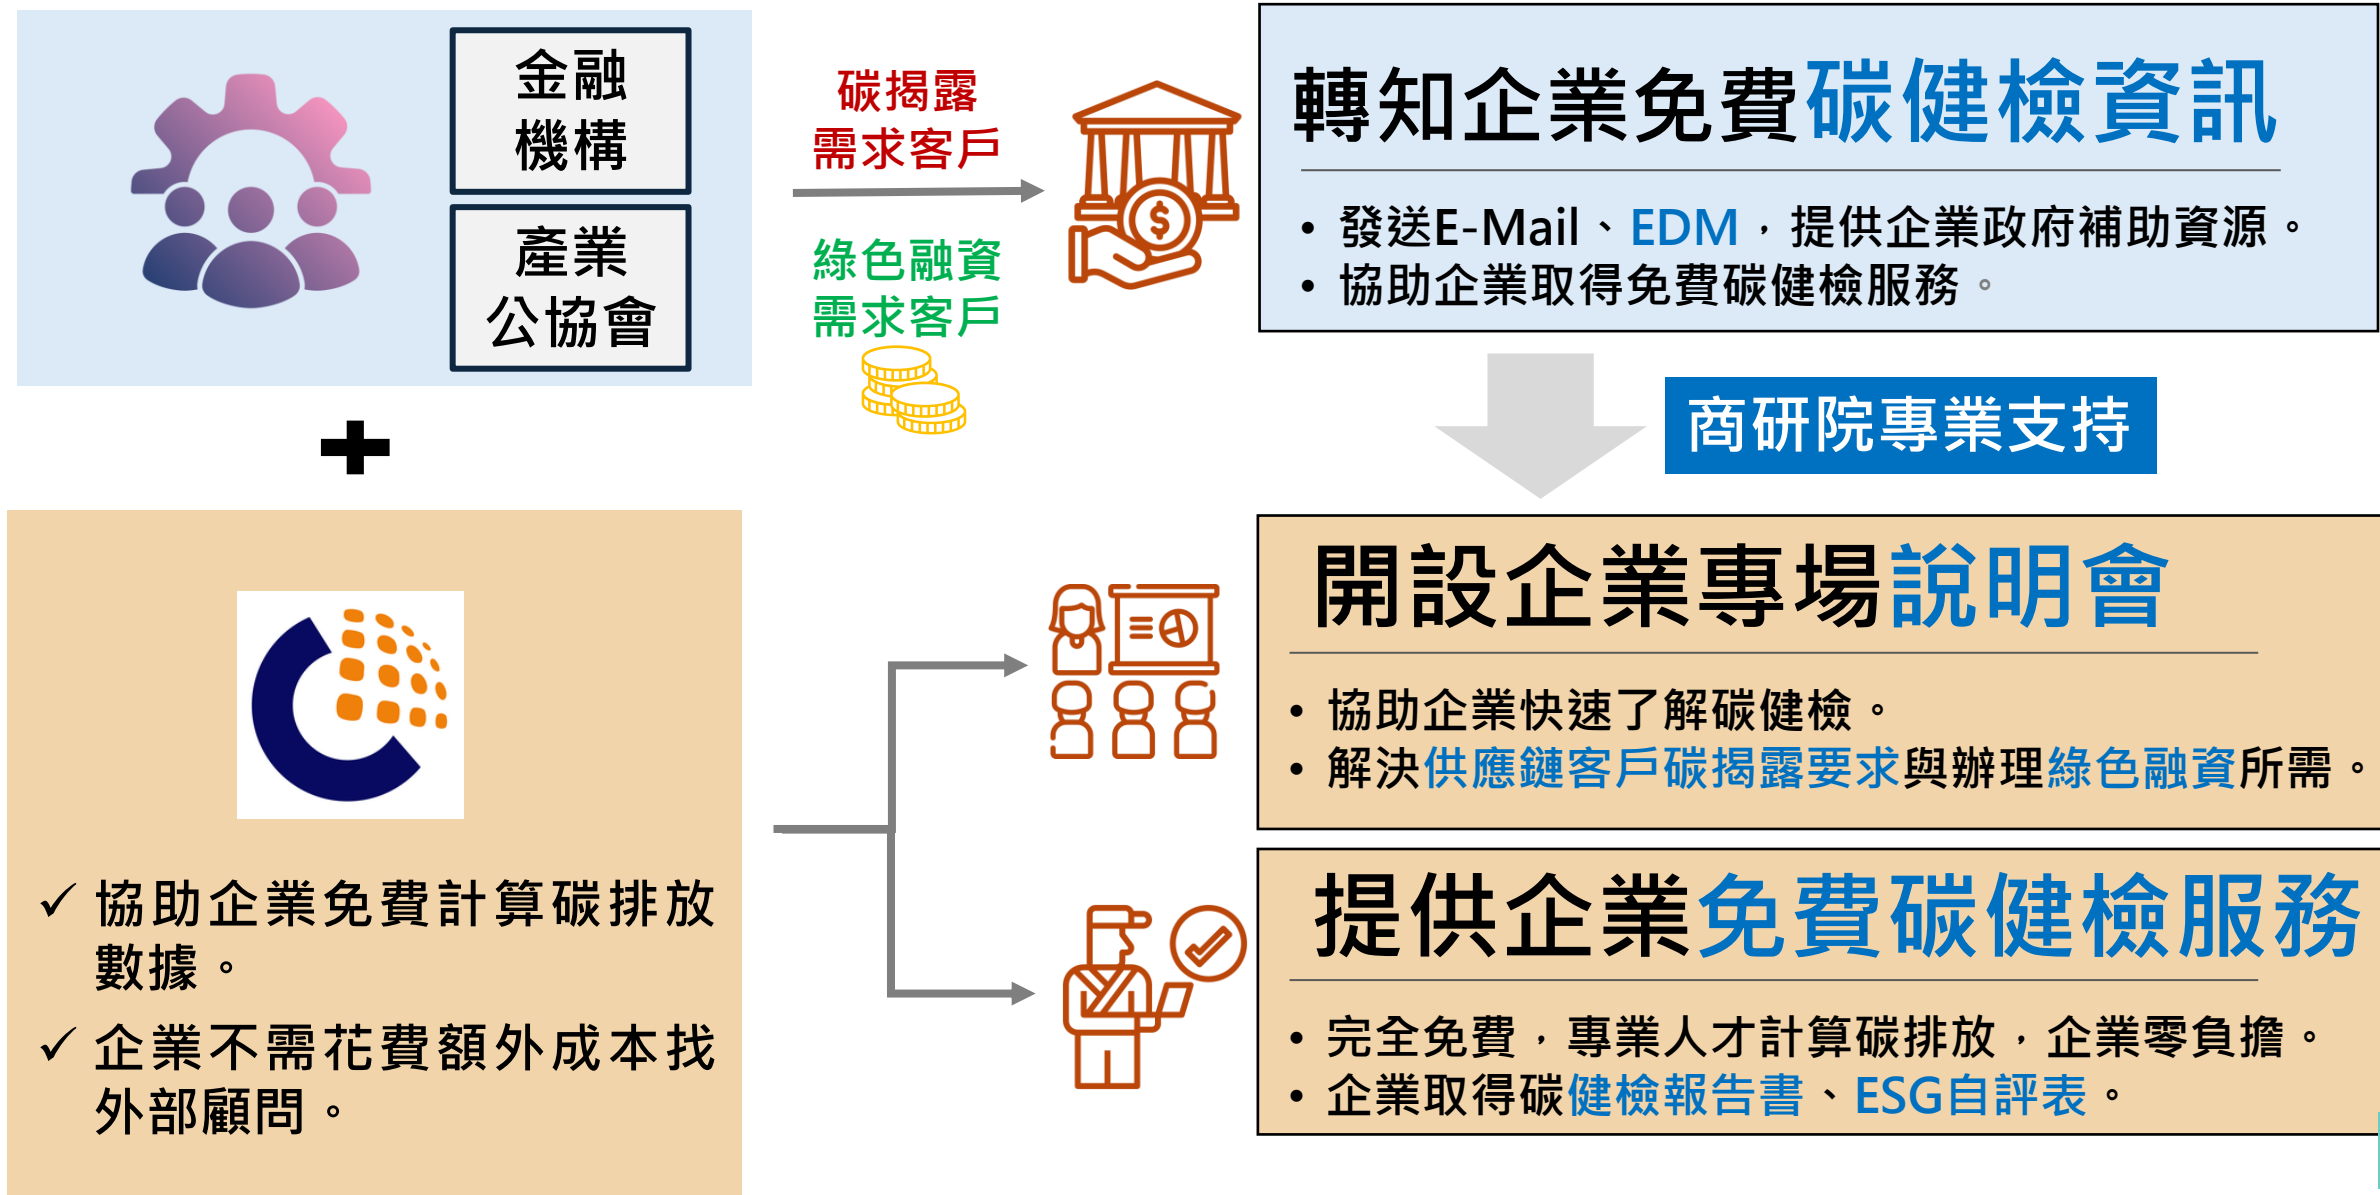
金融機構

產業公協會

+

✓ 協助企業免費計算碳排放數據。

✓ 企業不需花費額外成本找外部顧問。

碳揭露需求客戶

綠色融資需求客戶

轉知企業免費碳健檢資訊

• 發送E-Mail、EDM，提供企業政府補助資源。
• 協助企業取得免費碳健檢服務。

商研院專業支持

開設企業專場說明會

• 協助企業快速了解碳健檢。
• 解決供應鏈客戶碳揭露要求與辦理綠色融資所需。

提供企業免費碳健檢服務

• 完全免費，專業人才計算碳排放，企業零負擔。
• 企業取得碳健檢報告書、ESG自評表。